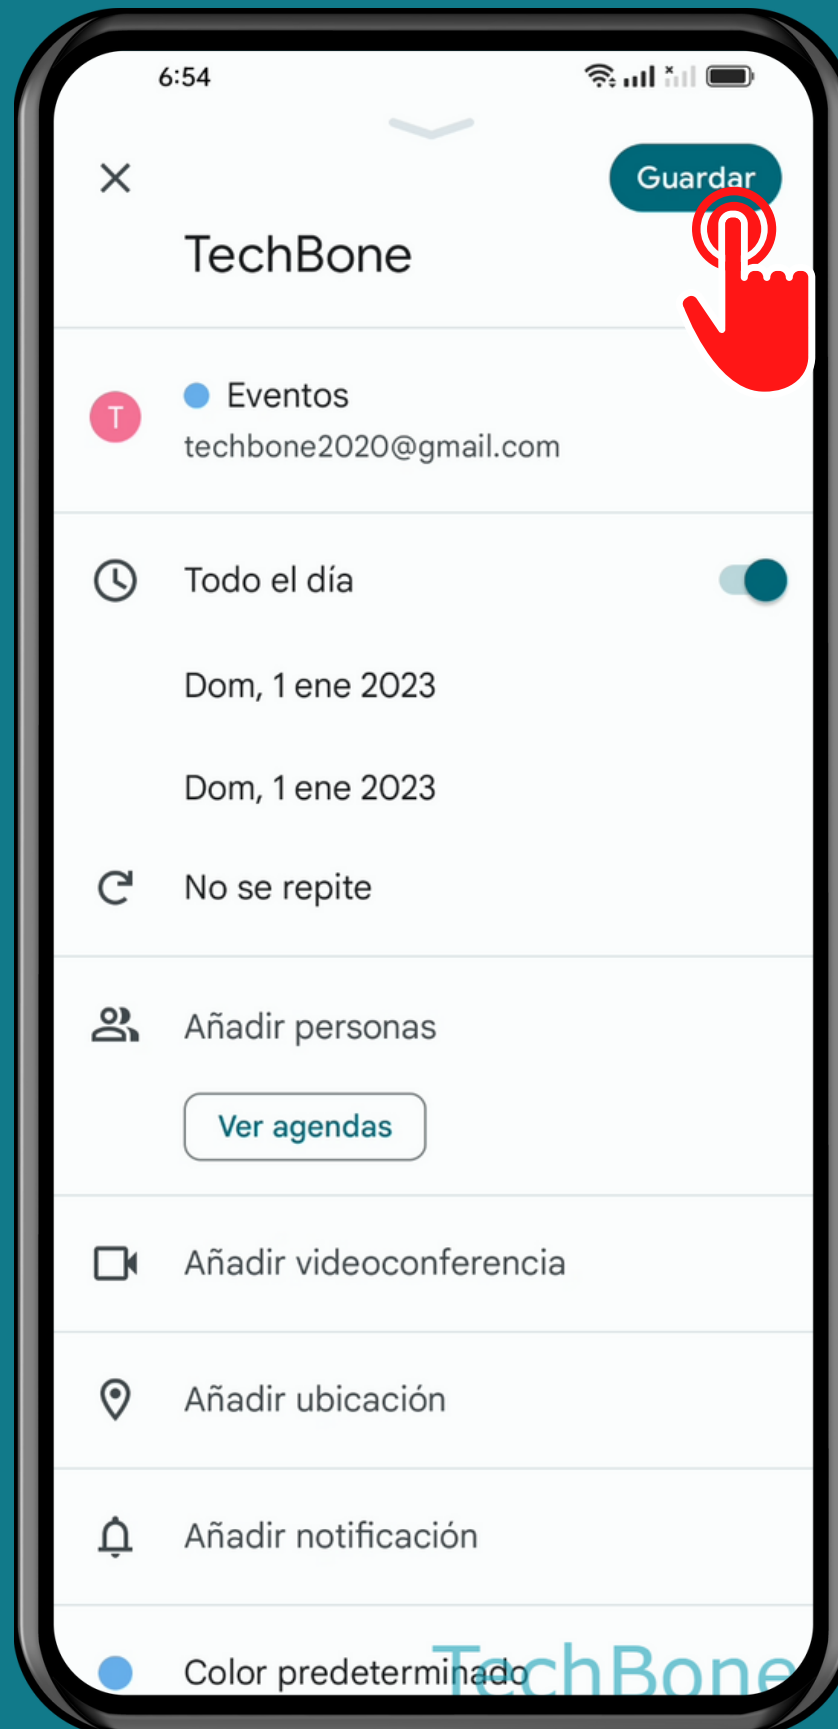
6:54

Guardar

TechBone

T

Eventos
techbone2020@gmail.com

Todo el día

Dom, 1 ene 2023

Dom, 1 ene 2023

No se repite

Añadir personas

Ver agendas

Añadir videoconferencia

Añadir ubicación

Añadir notificación

Color predeterminado

TechBone